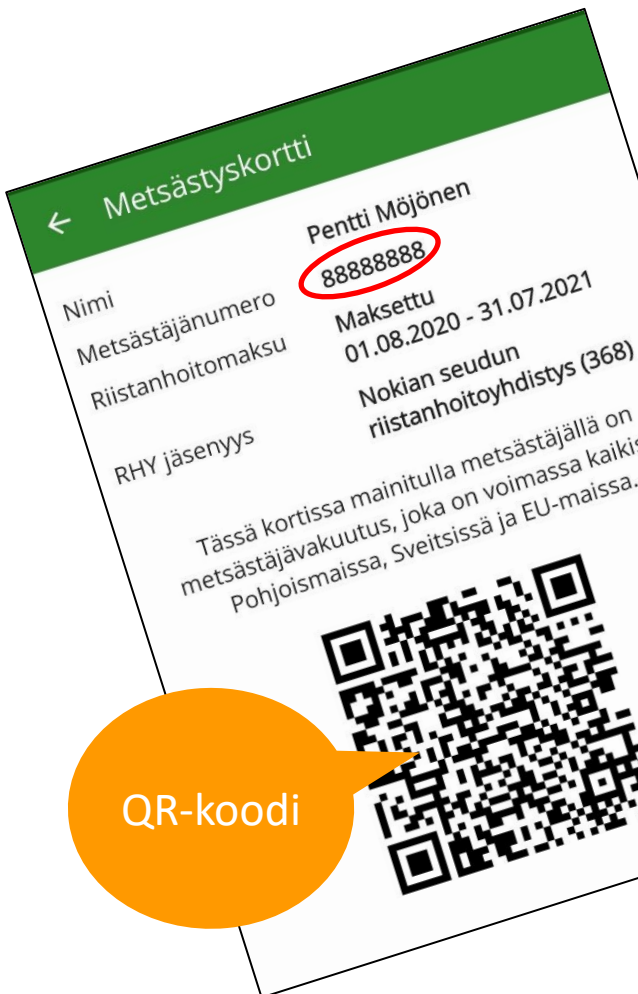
← Metsästyskortti

Nimi Pentti Möjönen
Metsästäjänumero 88888888
Riistanhoitomaksu Maksettu 01.08.2020 - 31.07.2021
RHY jäsenyys Nokian seudun riistanhoitoyhdistys (368)

Tässä kortissa mainitulla metsästäjällä on metsästäjävakuutus, joka on voimassa kaikis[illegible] Pohjoismaissa, Sveitsissä ja EU-maissa.

QR-koodi